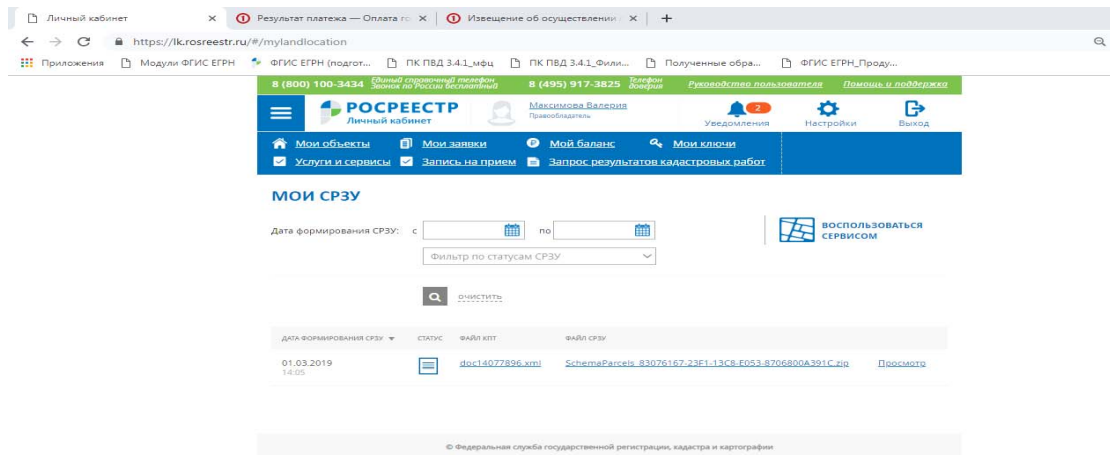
Личный кабинет × Результат платежа — Оплата г × Извещение об осуществлении × +

https://lk.rosreestr.ru/#/mylandlocation

Приложения Модули ФГИС ЕГРН ФГИС ЕГРН (подгот... ПК ПВД 3.4.1_мфц ПК ПВД 3.4.1_Фили... Полученные обра... ФГИС ЕГРН_Проду...

8 (800) 100-3434 Единый справочный телефон Звонок по России бесплатный 8 (495) 917-3825 Телефон доверия Руководство пользователя Помощь и поддержка

РОСРЕЕСТР Личный кабинет Максимова Валерия Правообладатель 2 Уведомления Настройки Выход

Мои объекты Мои заявки Мой баланс Мои ключи
Услуги и сервисы Запись на прием Запрос результатов кадастровых работ

МОИ СРЗУ

Дата формирования СРЗУ: с по

ВОСПОЛЬЗОВАТЬСЯ СЕРВИСОМ

Фильтр по статусам СРЗУ

очистить

| ДАТА ФОРМИРОВАНИЯ СРЗУ | СТАТУС | ФАЙЛ КПТ | ФАЙЛ СРЗУ | |
|---|---|---|---|---|
| 01.03.2019 14:05 | | doc14077896.xml | SchemaParcels_83076167-23F1-13C8-E053-8706800A391C.zip | Просмотр |

© Федеральная служба государственной регистрации, кадастра и картографии